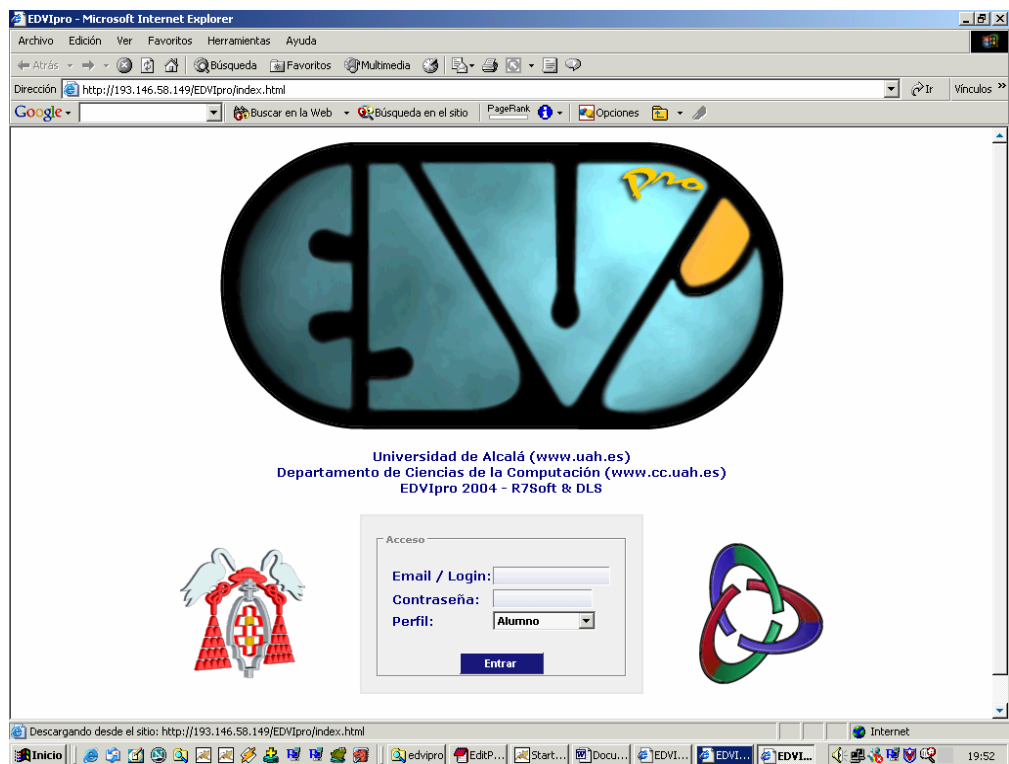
EDVIpro - Microsoft Internet Explorer

Archivo Edición Ver Favoritos Herramientas Ayuda

Atrás Búsqueda Favoritos Multimedia

Dirección http://193.146.58.149/EDVIpro/index.html Ir Vínculos »

Google Buscar en la Web Búsqueda en el sitio PageRank Opciones

EDVI Pro

Universidad de Alcalá (www.uah.es)
Departamento de Ciencias de la Computación (www.cc.uah.es)
EDVIpro 2004 - R7Soft & DLS

Acceso

Email / Login:

Contraseña:

Perfil: Alumno

Entrar

Descargando desde el sitio: http://193.146.58.149/EDVIpro/index.html Internet

Inicio edvipro EditP... Start... Docu... EDVI... EDVI... EDVI... 19:52